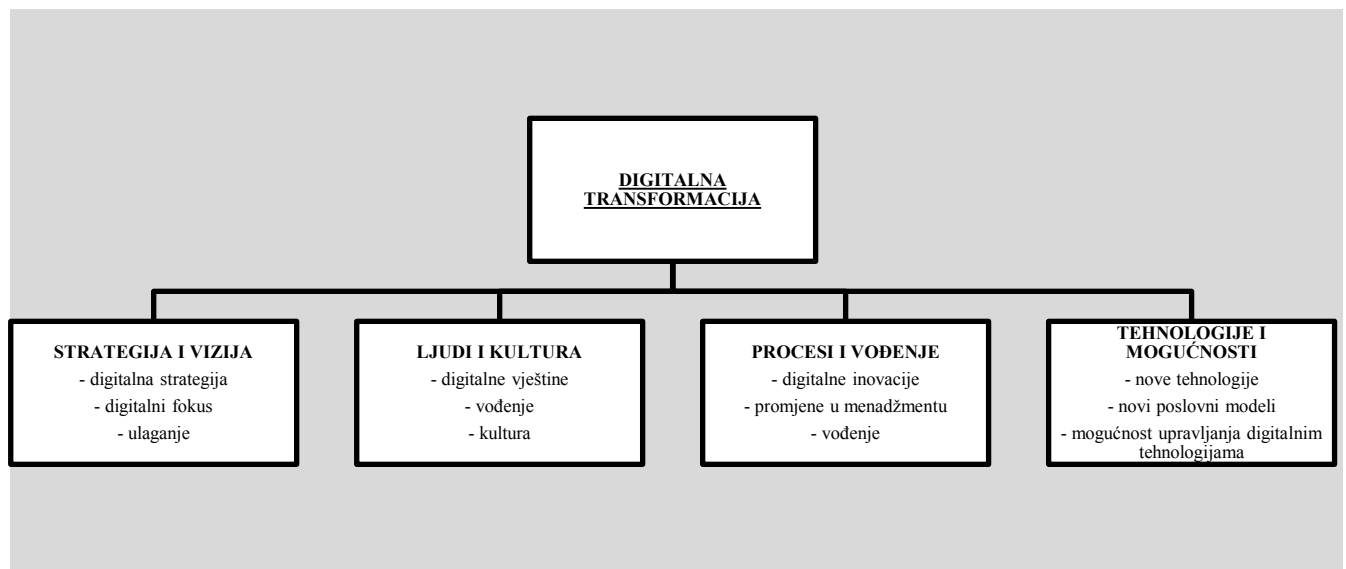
DIGITALNA TRANSFORMACIJA

STRATEGIJA I VIZIJA
- digitalna strategija
- digitalni fokus
- ulaganje

LJUDI I KULTURA
- digitalne vještine
- vođenje
- kultura

PROCESI I VOĐENJE
- digitalne inovacije
- promjene u menadžmentu
- vođenje

TEHNOLOGIJE I MOGUĆNOSTI
- nove tehnologije
- novi poslovni modeli
- mogućnost upravljanja digitalnim tehnologijama